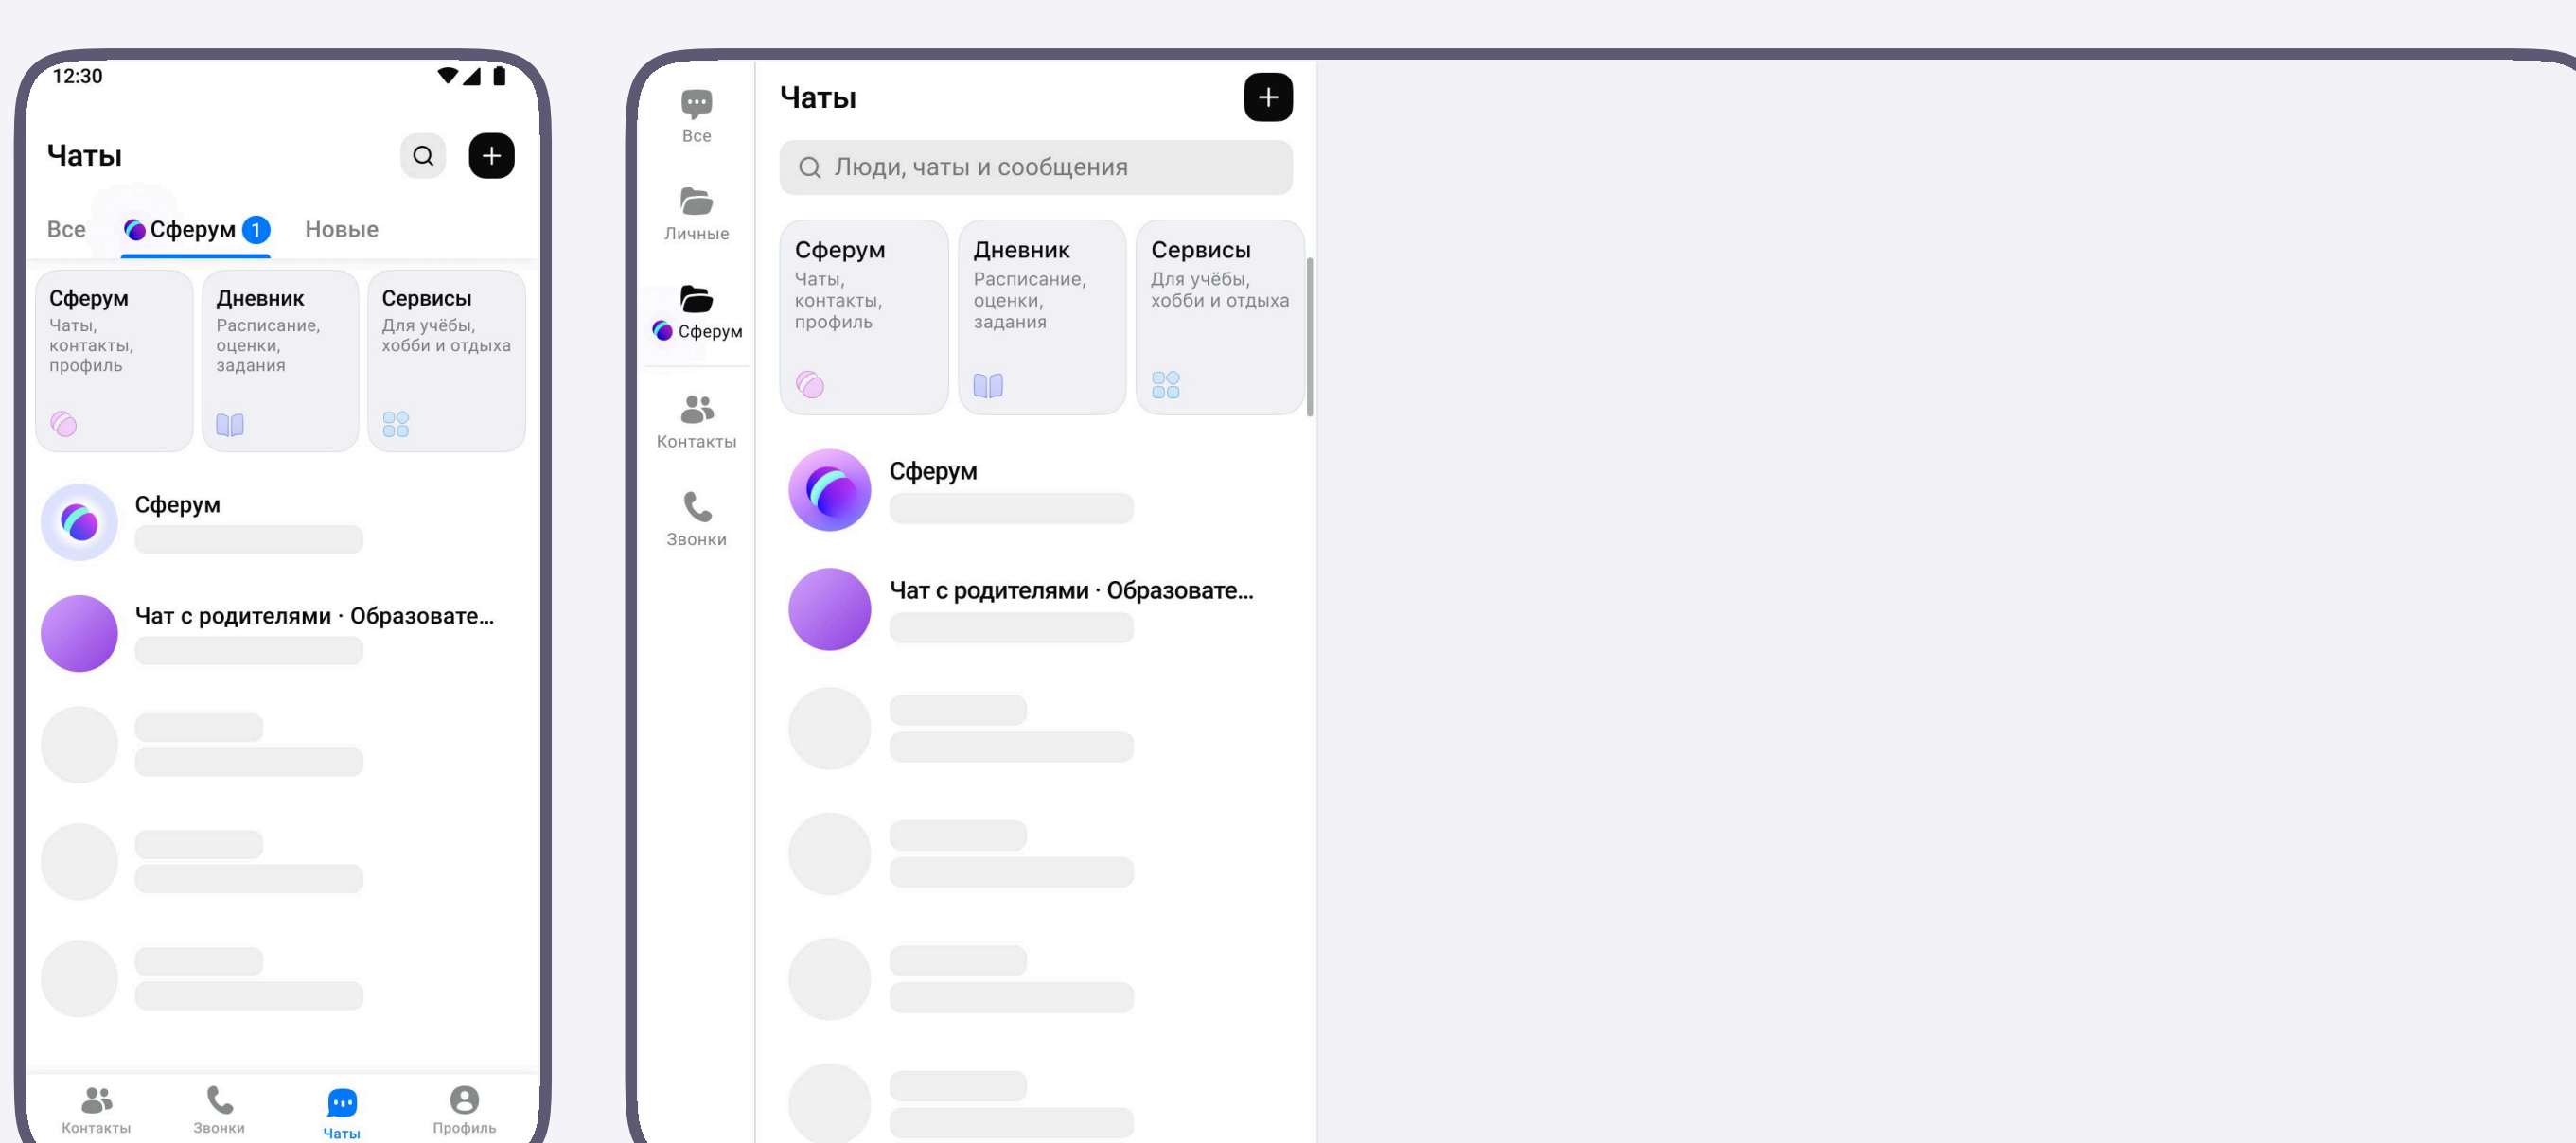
12:30

Чаты

Все Сферум 1 Новые

Сферум
Чаты, контакты, профиль

Дневник
Расписание, оценки, задания

Сервисы
Для учёбы, хобби и отдыха

Сферум

Чат с родителями · Образовате...

Контакты Звонки Чаты Профиль

Все
Личные
Сферум
Контакты
Звонки

Чаты

Люди, чаты и сообщения

Сферум
Чаты, контакты, профиль

Дневник
Расписание, оценки, задания

Сервисы
Для учёбы, хобби и отдыха

Сферум

Чат с родителями · Образовате...